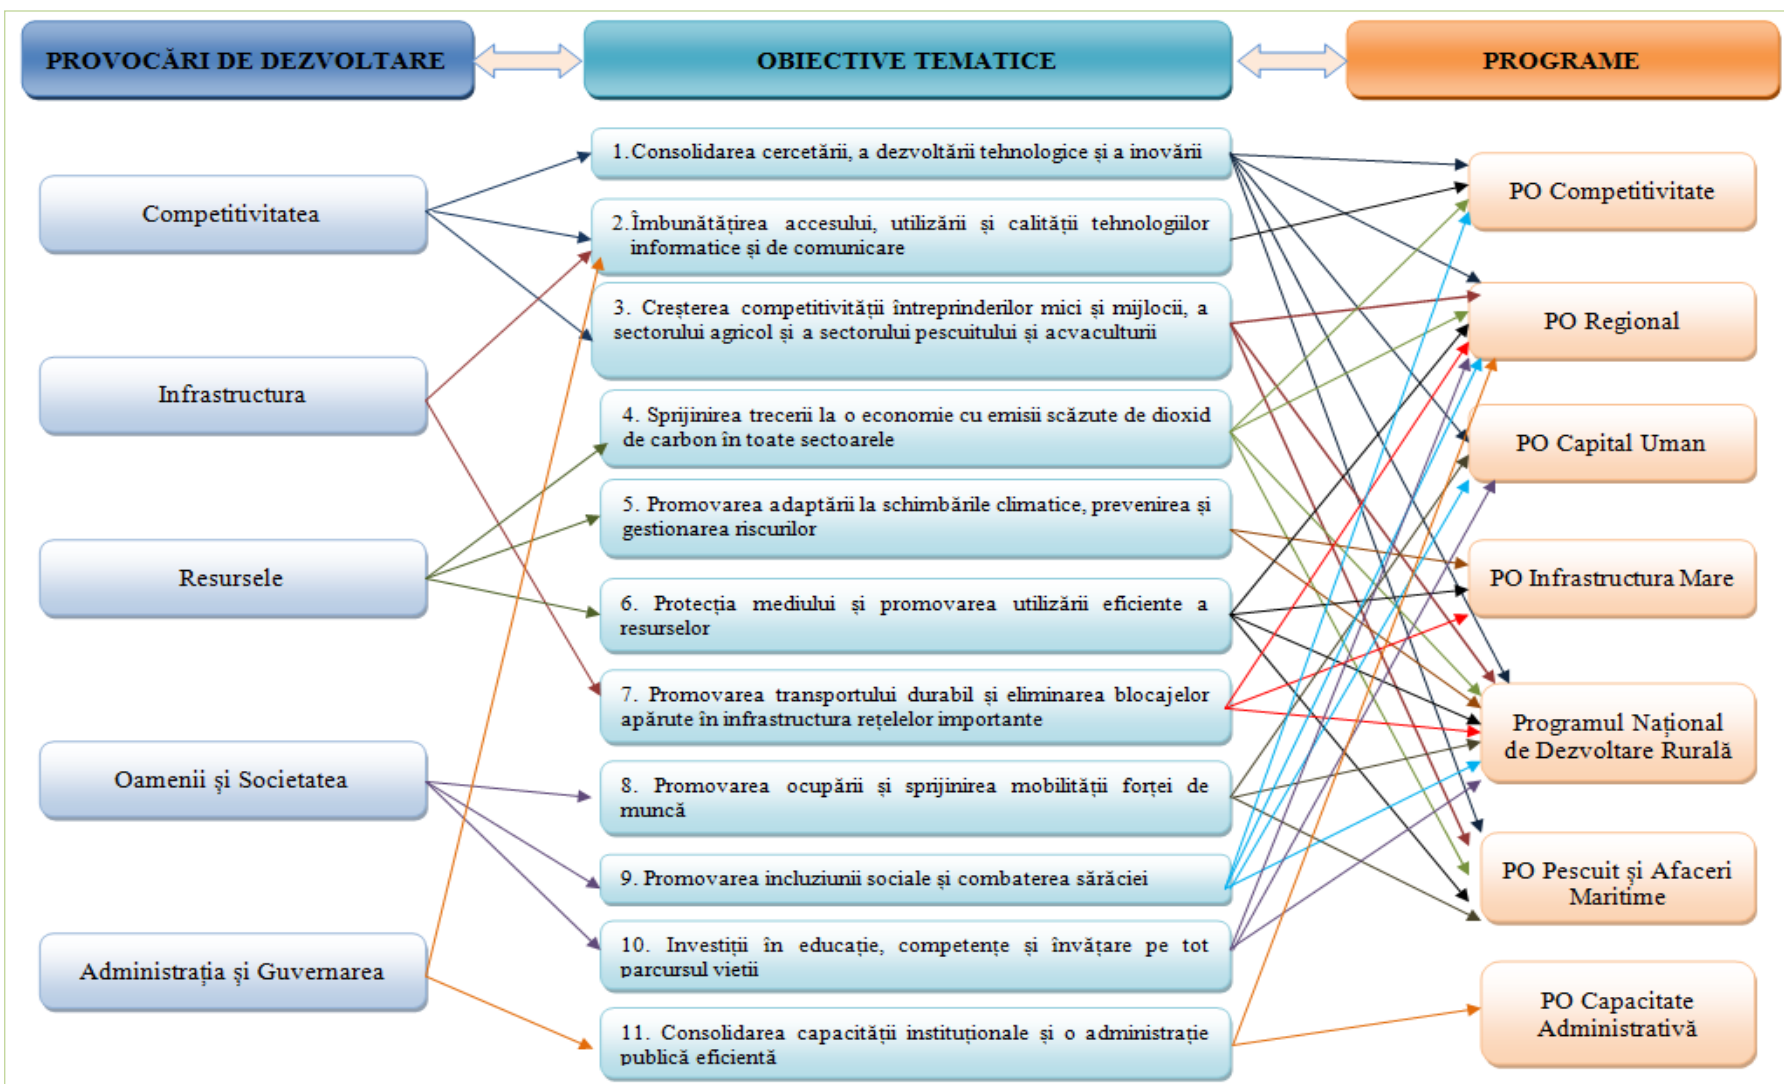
PROVOCĂRI DE DEZVOLTARE

OBIECTIVE TEMATICE

PROGRAME

Competitivitatea

Infrastructura

Resursele

Oamenii și Societatea

Administrația și Guvernarea

1. Consolidarea cercetării, a dezvoltării tehnologice și a inovării

2. Îmbunătățirea accesului, utilizării și calității tehnologiilor informatice și de comunicare

3. Creșterea competitivității întreprinderilor mici și mijlocii, a sectorului agricol și a sectorului pescuitului și acvaculturii

4. Sprijinirea trecerii la o economie cu emisii scăzute de dioxid de carbon în toate sectoarele

5. Promovarea adaptării la schimbările climatice, prevenirea și gestionarea riscurilor

6. Protecția mediului și promovarea utilizării eficiente a resurselor

7. Promovarea transportului durabil și eliminarea blocajelor apărute în infrastructura rețelelor importante

8. Promovarea ocupării și sprijinirea mobilității forței de muncă

9. Promovarea incluziunii sociale și combaterea sărăciei

10. Investiții în educație, competențe și învățare pe tot parcursul vieții

11. Consolidarea capacității instituționale și o administrație publică eficientă

PO Competitivitate

PO Regional

PO Capital Uman

PO Infrastructura Mare

Programul Național de Dezvoltare Rurală

PO Pescuit și Afaceri Maritime

PO Capacitate Administrativă